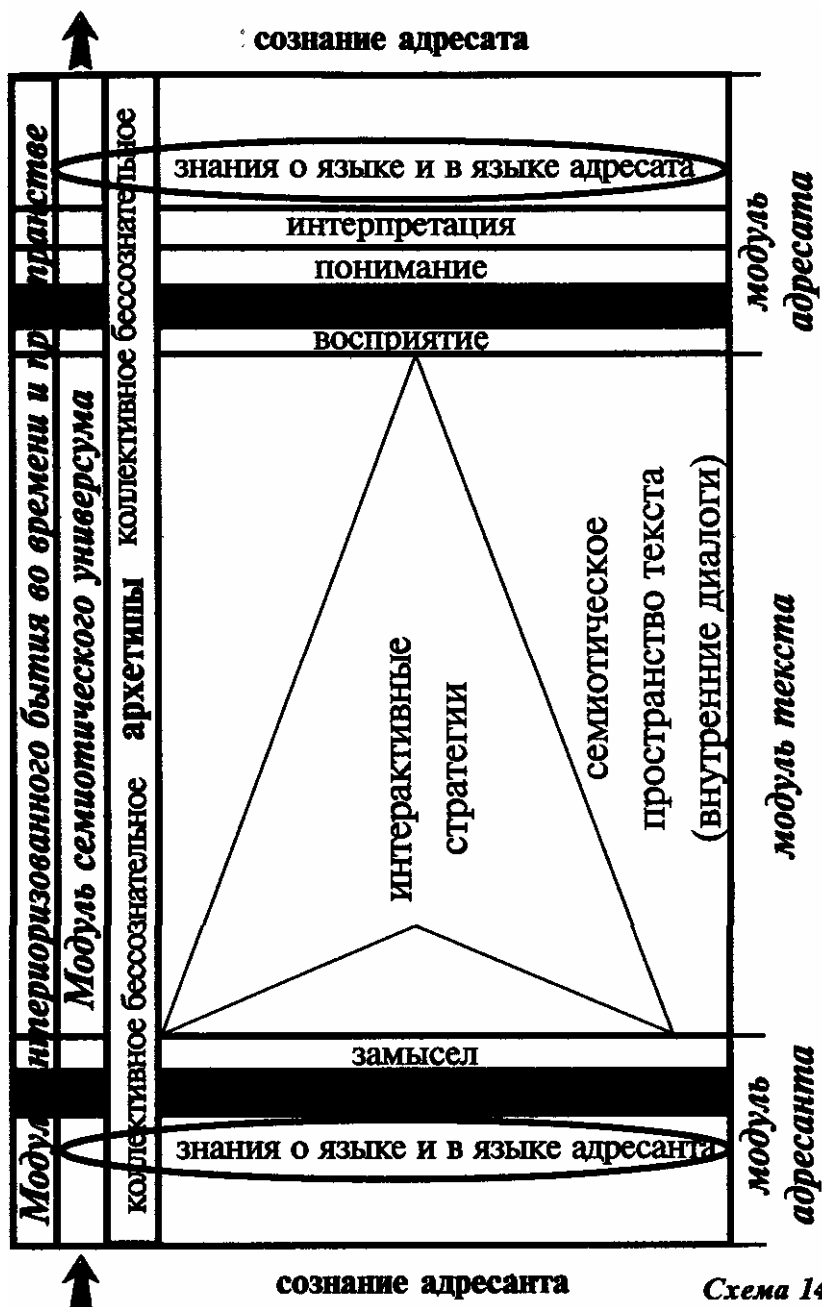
сознание адресата

Модуль интериоризованного бытия во времени и пространстве

Модуль семиотического универсума

коллективное бессознательное архетипы коллективное бессознательное

знания о языке и в языке адресата

интерпретация

понимание

восприятие

модуль адресата

интерактивные стратегии

семиотическое пространство текста (внутренние диалоги)

модуль текста

замысел

знания о языке и в языке адресанта

модуль адресанта

сознание адресанта

Схема 14